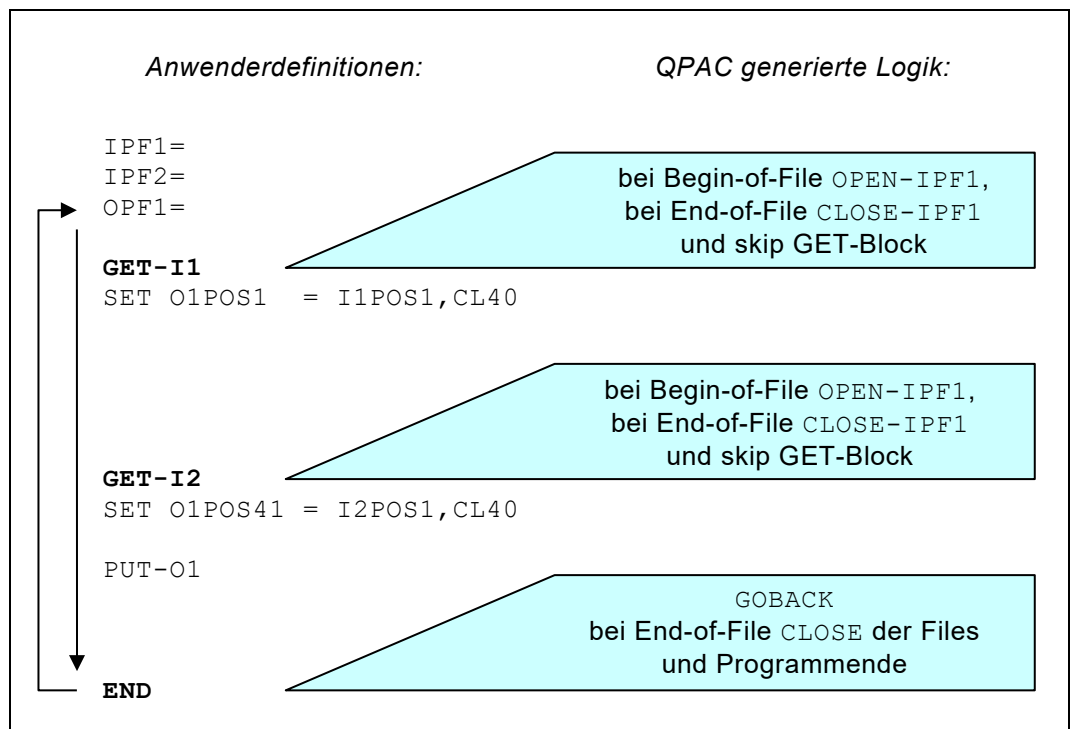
*Anwenderdefinitionen:*

*QPAC generierte Logik:*

IPF1=
IPF2=
OPF1=

**GET-I1**
SET O1POS1 = I1POS1,CL40

bei Begin-of-File OPEN-IPF1,
bei End-of-File CLOSE-IPF1
und skip GET-Block

**GET-I2**
SET O1POS41 = I2POS1,CL40

bei Begin-of-File OPEN-IPF1,
bei End-of-File CLOSE-IPF1
und skip GET-Block

PUT-O1

**END**

GOBACK
bei End-of-File CLOSE der Files
und Programmende